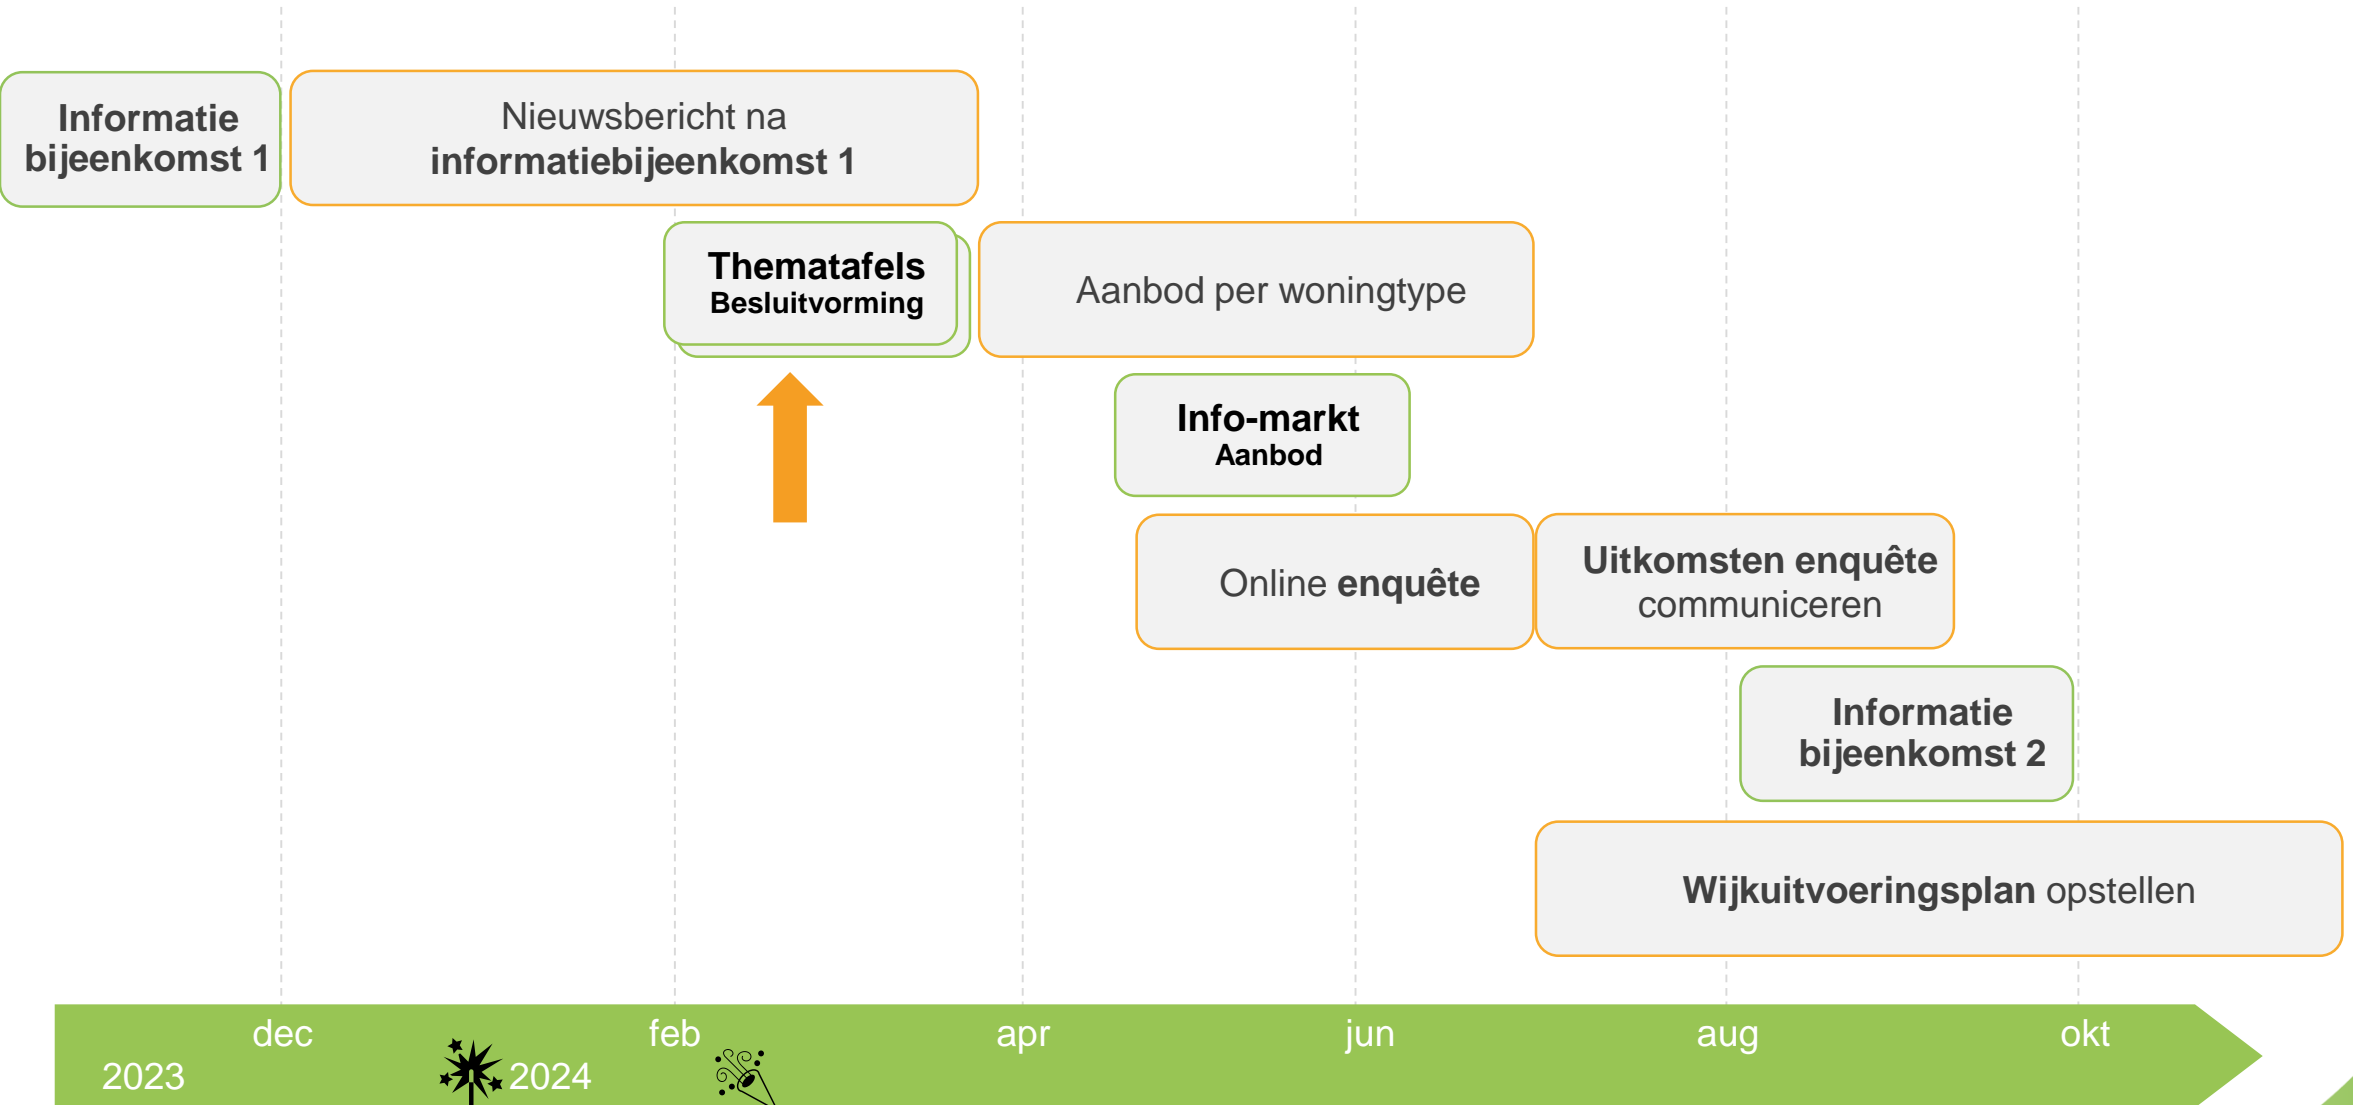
Informatie bijeenkomst 1

Nieuwsbericht na informatiebijeenkomst 1

Thematafels
Besluitvorming

Aanbod per woningtype

Info-markt
Aanbod

Online enquête

Uitkomsten enquête communiceren

Informatie bijeenkomst 2

Wijkuitvoeringsplan opstellen

2023 dec 2024 feb apr jun aug okt